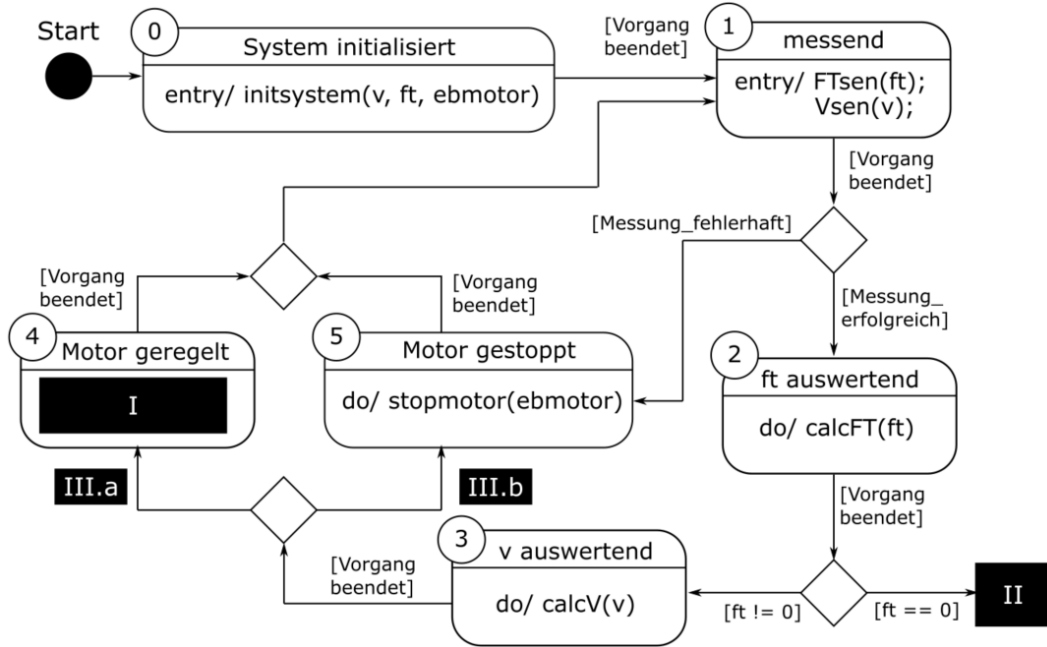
Start

0
System initialisiert
entry/ initsystem(v, ft, ebmotor)

[Vorgang beendet]

1
messend
entry/ FTsen(ft);
Vsen(v);

[Vorgang beendet]

[Messung_fehlerhaft]

[Messung_erfolgreich]

2
ft auswertend
do/ calcFT(ft)

[Vorgang beendet]

[ft != 0]

[ft == 0]

II

3
v auswertend
do/ calcV(v)

[Vorgang beendet]

III.a

III.b

4
Motor geregelt
I

[Vorgang beendet]

5
Motor gestoppt
do/ stopmotor(ebmotor)

[Vorgang beendet]